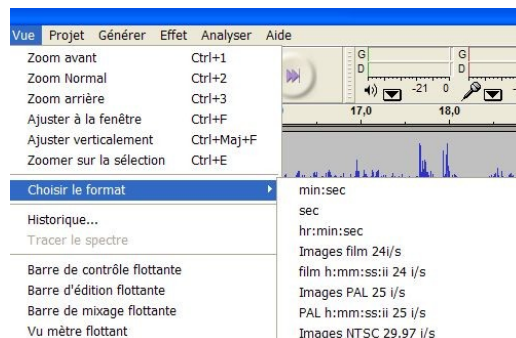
Vue Projet Générer Effet Analyser Aide

Zoom avant Ctrl+1
Zoom Normal Ctrl+2
Zoom arrière Ctrl+3
Ajuster à la fenêtre Ctrl+F
Ajuster verticalement Ctrl+Maj+F
Zoomer sur la sélection Ctrl+E

Choisir le format

Historique...
Tracer le spectre

Barre de contrôle flottante
Barre d'édition flottante
Barre de mixage flottante
Vu mètre flottant

min:sec
sec
hr:min:sec
Images film 24i/s
film h:mm:ss:ii 24 i/s
Images PAL 25 i/s
PAL h:mm:ss:ii 25 i/s
Images NTSC 29.97 i/s

G
D
G
D
-21 0
17,0
18,0